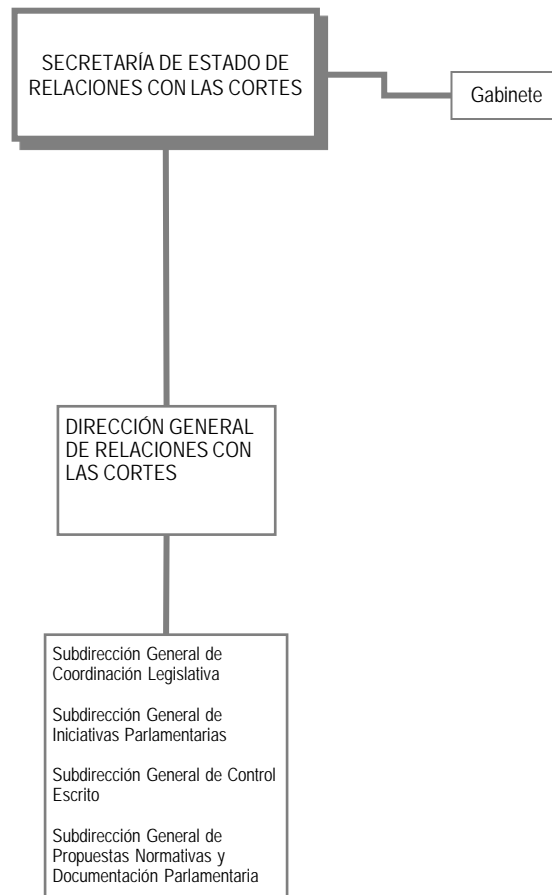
SECRETARÍA DE ESTADO DE RELACIONES CON LAS CORTES

Gabinete

DIRECCIÓN GENERAL DE RELACIONES CON LAS CORTES

Subdirección General de Coordinación Legislativa

Subdirección General de Iniciativas Parlamentarias

Subdirección General de Control Escrito

Subdirección General de Propuestas Normativas y Documentación Parlamentaria